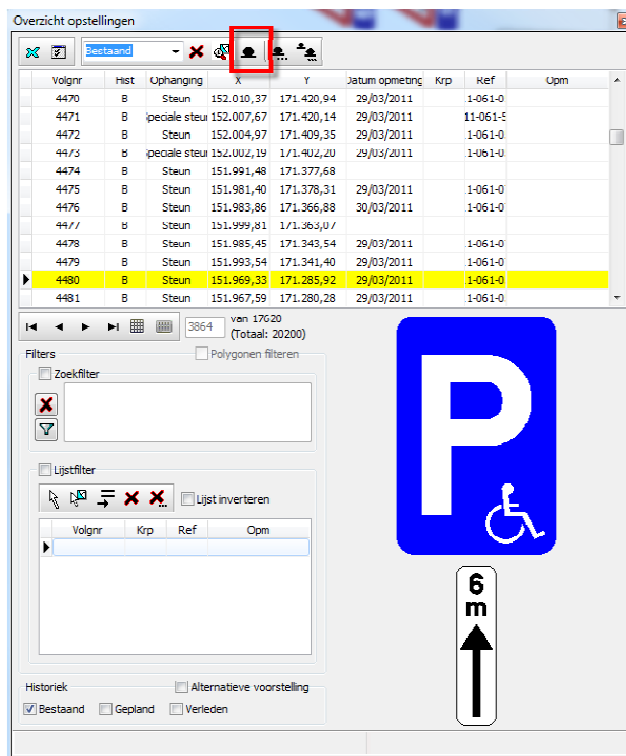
Overzicht opstellingen

Bestaand

| | Volgnr | Hist | Ophanging | X | Y | Datum opmeting | Krp | Ref | Opm |
|---|---|---|---|---|---|---|---|---|---|
| | 4470 | B | Steun | 152.010,37 | 171.420,94 | 29/03/2011 | | 1-061-0 | |
| | 4471 | B | Speciale steun | 152.007,67 | 171.420,14 | 29/03/2011 | | 1-061-5 | |
| | 4472 | B | Steun | 152.004,97 | 171.409,35 | 29/03/2011 | | 1-061-0 | |
| | 4473 | B | Speciale steun | 152.002,19 | 171.402,20 | 29/03/2011 | | 1-061-0 | |
| | 4474 | B | Steun | 151.991,48 | 171.377,68 | | | | |
| | 4475 | B | Steun | 151.981,40 | 171.378,31 | 29/03/2011 | | 1-061-0 | |
| | 4476 | B | Steun | 151.983,86 | 171.366,88 | 30/03/2011 | | 1-061-0 | |
| | 4477 | B | Steun | 151.999,81 | 171.363,07 | | | | |
| | 4478 | B | Steun | 151.985,45 | 171.343,54 | 29/03/2011 | | 1-061-0 | |
| | 4479 | B | Steun | 151.993,54 | 171.341,40 | 29/03/2011 | | 1-061-0 | |
| ▶ | 4480 | B | Steun | 151.969,33 | 171.285,92 | 29/03/2011 | | 1-061-0 | |
| | 4481 | B | Steun | 151.967,59 | 171.280,28 | 29/03/2011 | | 1-061-0 | |

3864 van 17620 (Totaal: 20200)

Filters
Polygonen filteren
Zoekfilter

Lijstfilter
Lijst inverteren

| Volgnr | Krp | Ref | Opm |
|---|---|---|---|
| | | | |

Historiek
Alternatieve voorstelling
Bestaand Gepland Verleden

P

6 m